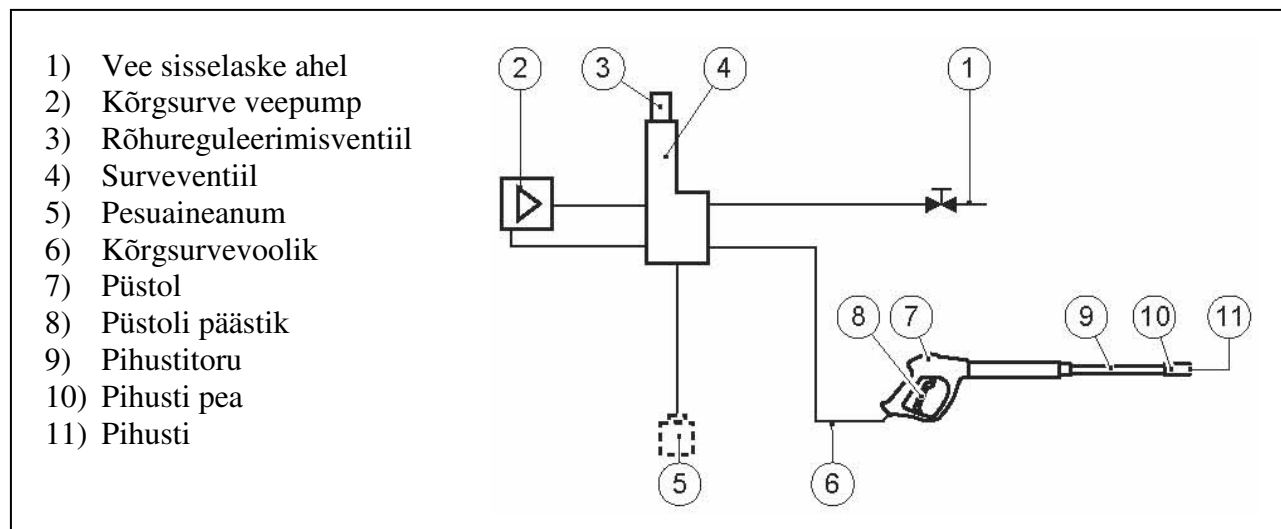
1) Vee sisselaske ahel
2) Kõrgsurve veepump
3) Rõhureguleerimisventiil
4) Surveventiil
5) Pesuaineanum
6) Kõrgsurvevoolik
7) Püstol
8) Püstoli päästik
9) Pihustitoru
10) Pihusti pea
11) Pihusti

2 3 4 1 8 7 9 10 11 5 6